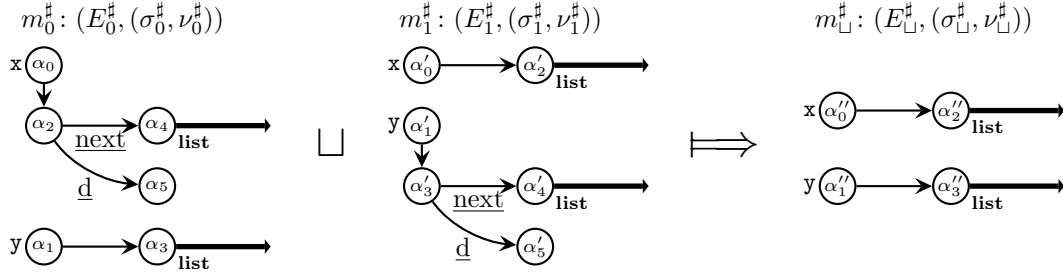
$m_0^\sharp : (E_0^\sharp, (\sigma_0^\sharp, \nu_0^\sharp))$

x $\alpha_0$

$\alpha_2$ $\underline{\text{next}}$ $\alpha_4$ list

$\underline{\text{d}}$ $\alpha_5$

y $\alpha_1$ $\alpha_3$ list

$\sqcup$

$m_1^\sharp : (E_1^\sharp, (\sigma_1^\sharp, \nu_1^\sharp))$

x $\alpha_0'$ $\alpha_2'$ list

y $\alpha_1'$

$\alpha_3'$ $\underline{\text{next}}$ $\alpha_4'$ list

$\underline{\text{d}}$ $\alpha_5'$

$\Longmapsto$

$m_\sqcup^\sharp : (E_\sqcup^\sharp, (\sigma_\sqcup^\sharp, \nu_\sqcup^\sharp))$

x $\alpha_0''$ $\alpha_2''$ list

y $\alpha_1''$ $\alpha_3''$ list